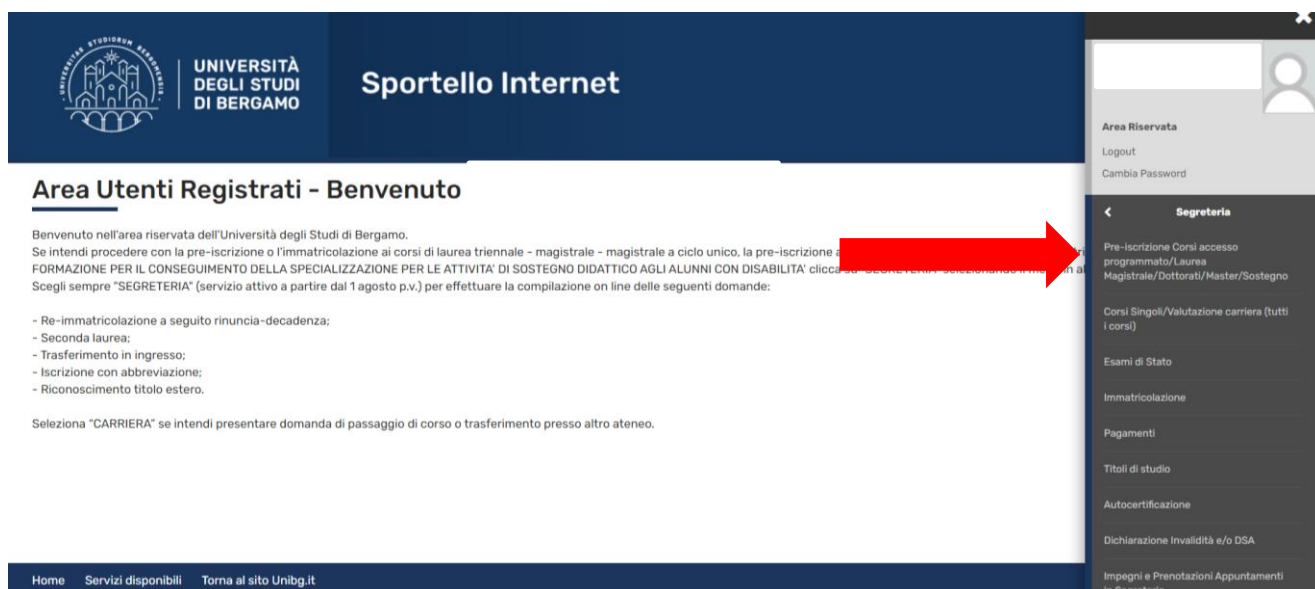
UNIVERSITÀ DEGLI STUDI DI BERGAMO

Sportello Internet

Area Utenti Registrati - Benvenuto

Benvenuto nell'area riservata dell'Università degli Studi di Bergamo.
Se intendi procedere con la pre-iscrizione o l'immatricolazione ai corsi di laurea triennale - magistrale - magistrale a ciclo unico, la pre-iscrizione a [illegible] FORMAZIONE PER IL CONSEGUIMENTO DELLA SPECIALIZZAZIONE PER LE ATTIVITA' DI SOSTEGNO DIDATTICO AGLI ALUNNI CON DISABILITA' clicca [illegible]
Scegli sempre "SEGRETERIA" (servizio attivo a partire dal 1 agosto p.v.) per effettuare la compilazione on line delle seguenti domande:

- Re-immatricolazione a seguito rinuncia-decadenza;
- Seconda laurea;
- Trasferimento in ingresso;
- Iscrizione con abbreviazione;
- Riconoscimento titolo estero.

Seleziona "CARRIERA" se intendi presentare domanda di passaggio di corso o trasferimento presso altro ateneo.

Home Servizi disponibili Torna al sito Unibg.it

Area Riservata
Logout
Cambia Password

Segreteria
Pre-iscrizione Corsi accesso programmato/Laurea Magistrale/Dottorati/Master/Sostegno
Corsi Singoli/Valutazione carriera (tutti i corsi)
Esami di Stato
Immatricolazione
Pagamenti
Titoli di studio
Autocertificazione
Dichiarazione Invalidità e/o DSA
Impegni e Prenotazioni Appuntamenti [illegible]